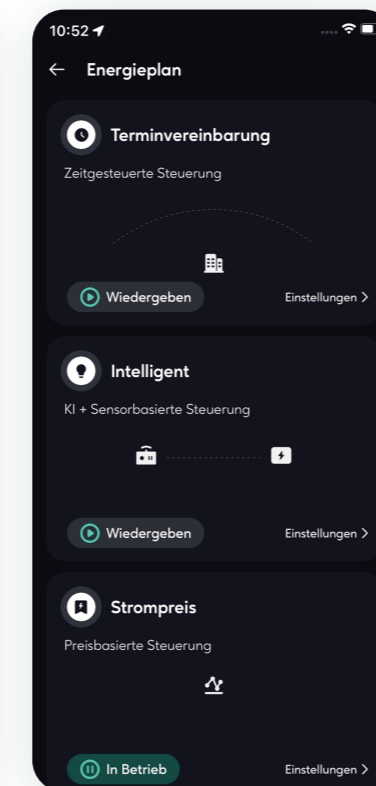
10:52

Energieplan

Terminvereinbarung

Zeitgesteuerte Steuerung

Wiedergeben

Einstellungen >

Intelligent

KI + Sensorbasierte Steuerung

Wiedergeben

Einstellungen >

Strompreis

Preisbasierte Steuerung

In Betrieb

Einstellungen >